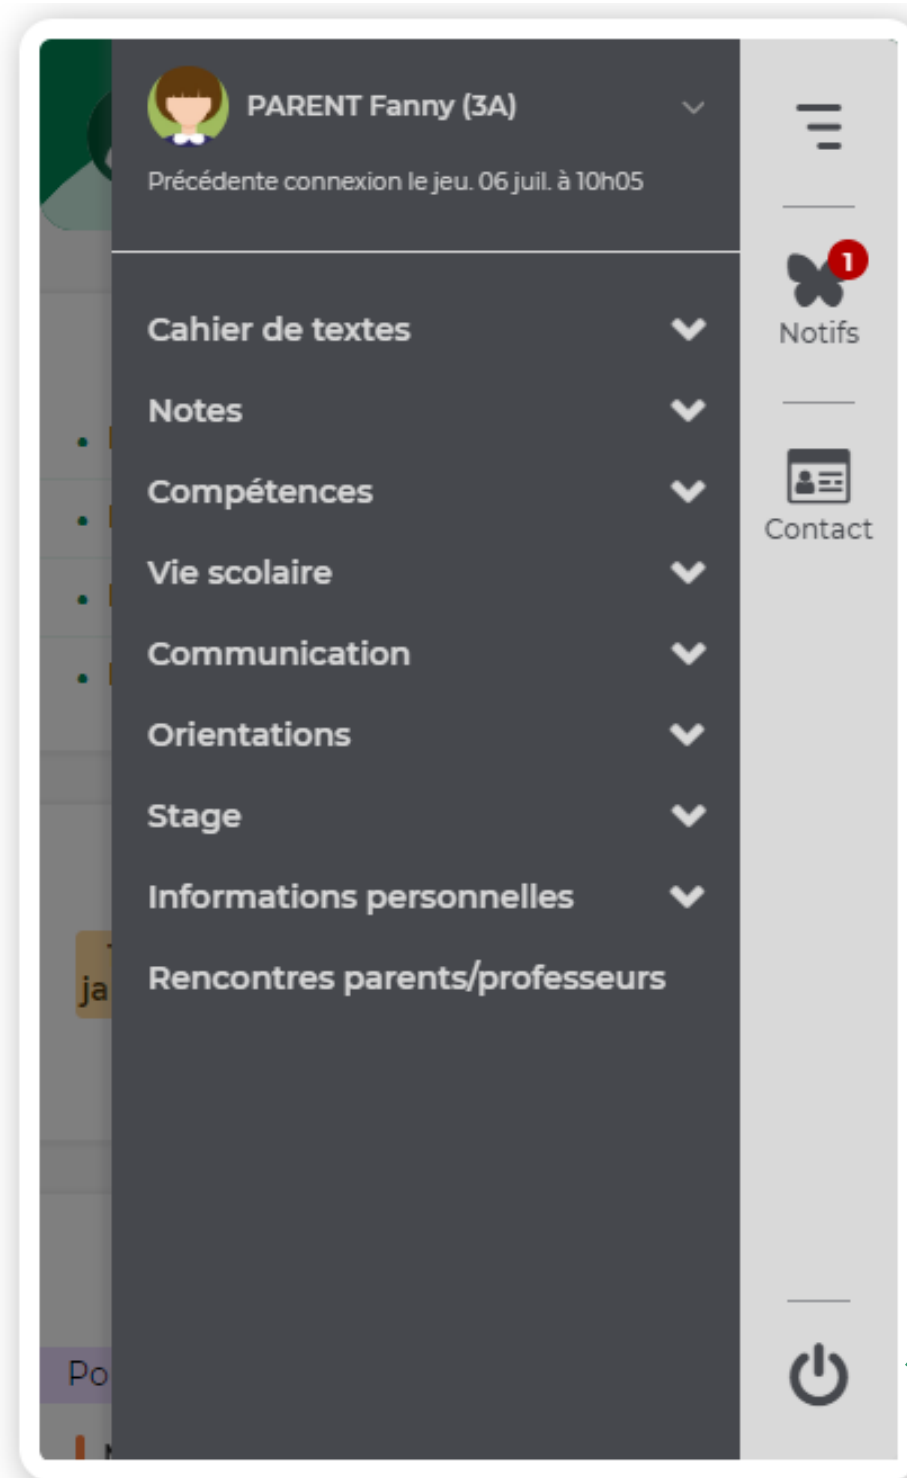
PARENT Fanny (3A)

Précédente connexion le jeu. 06 juil. à 10h05

Cahier de textes

Notes

Compétences

Vie scolaire

Communication

Orientations

Stage

Informations personnelles

Rencontres parents/professeurs

1

Notifs

Contact

ja

Po